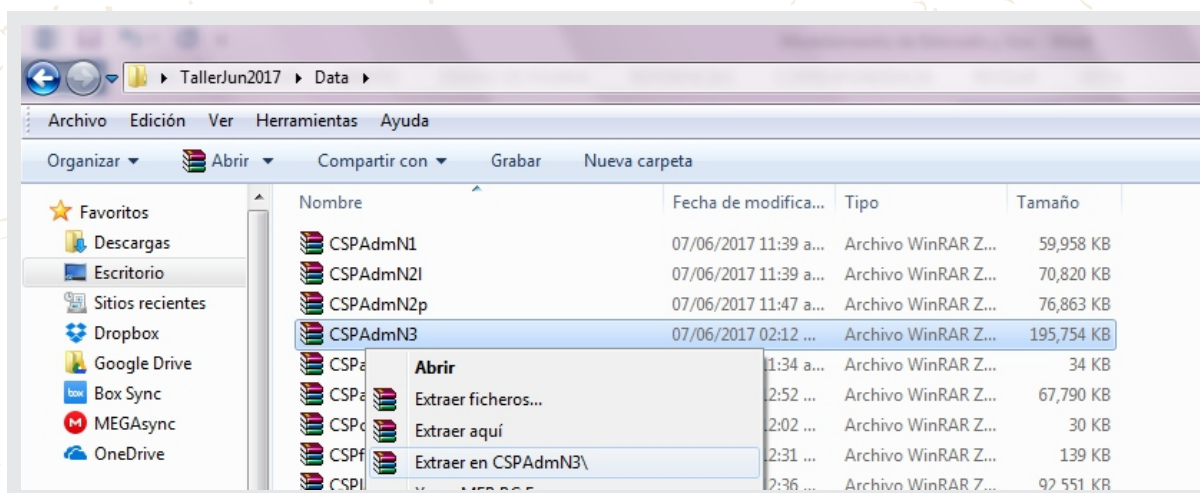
TallerJun2017 ▸ Data ▸

Archivo Edición Ver Herramientas Ayuda

Organizar ▾ Abrir ▾ Compartir con ▾ Grabar Nueva carpeta

Favoritos
Descargas
Escritorio
Sitios recientes
Dropbox
Google Drive
Box Sync
MEGAsync
OneDrive

| Nombre | Fecha de modifica... | Tipo | Tamaño |
|---|---|---|---|
| CSPAdmN1 | 07/06/2017 11:39 a... | Archivo WinRAR Z... | 59,958 KB |
| CSPAdmN2I | 07/06/2017 11:39 a... | Archivo WinRAR Z... | 70,820 KB |
| CSPAdmN2p | 07/06/2017 11:47 a... | Archivo WinRAR Z... | 76,863 KB |
| CSPAdmN3 | 07/06/2017 02:12 ... | Archivo WinRAR Z... | 195,754 KB |
| CSPa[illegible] | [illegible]1:34 a... | Archivo WinRAR Z... | 34 KB |
| CSPa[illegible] | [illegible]2:52 ... | Archivo WinRAR Z... | 67,790 KB |
| CSPc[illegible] | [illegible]2:02 ... | Archivo WinRAR Z... | 30 KB |
| CSPf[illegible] | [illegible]2:31 ... | Archivo WinRAR Z... | 139 KB |
| CSPI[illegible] | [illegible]2:36 ... | Archivo WinRAR Z... | 92,551 KB |

Abrir
Extraer ficheros...
Extraer aquí
Extraer en CSPAdmN3\
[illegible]